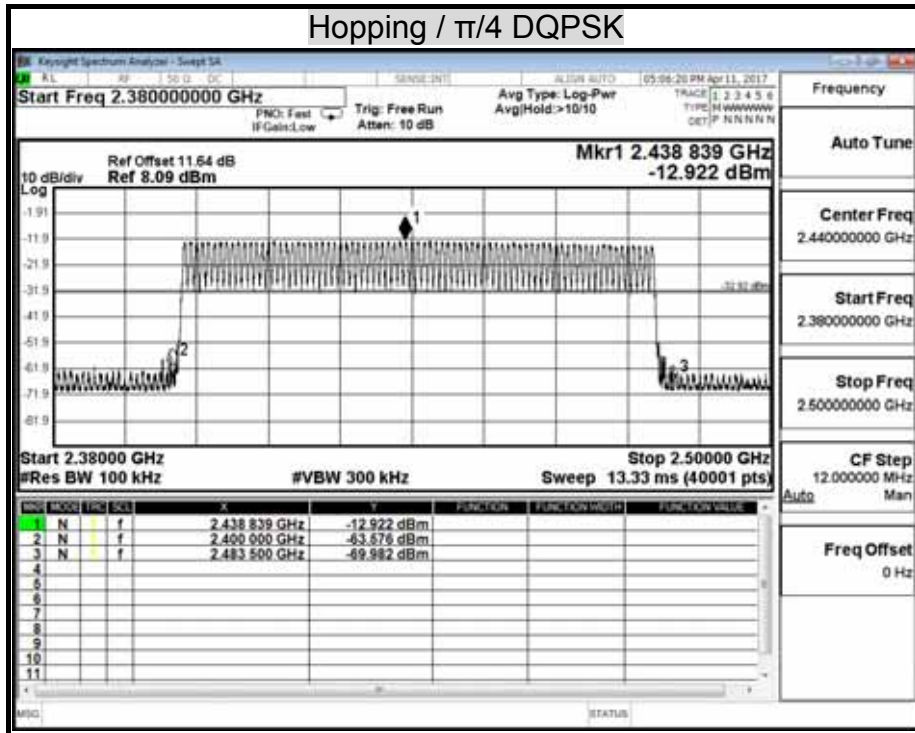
Hopping / π/4 DQPSK

Keysight Spectrum Analyzer - Swept SA

RL RF 50 Ω DC SENSE:INT ALIGN AUTO 05:06:20 PM Apr 11, 2017

Start Freq 2.380000000 GHz

PNO: Fast IFGain:Low

Trig: Free Run Atten: 10 dB

Avg Type: Log-Pwr Avg|Hold:>10/10

TRACE 1 2 3 4 5 6 TYPE M WWWWW DET P NNNNN

Frequency

Ref Offset 11.64 dB
10 dB/div Ref 8.09 dBm
Log

Mkr1 2.438 839 GHz
-12.922 dBm

-1.91
-11.9
-21.9
-31.9
-41.9
-51.9
-61.9
-71.9
-81.9

-32.92 dBm

1
2
3

Start 2.38000 GHz
#Res BW 100 kHz
#VBW 300 kHz
Stop 2.50000 GHz
Sweep 13.33 ms (40001 pts)

| MKR | MODE | TRC | SCL | X | Y | FUNCTION | FUNCTION WIDTH | FUNCTION VALUE |
|---|---|---|---|---|---|---|---|---|
| 1 | N | 1 | f | 2.438 839 GHz | -12.922 dBm | | | |
| 2 | N | 1 | f | 2.400 000 GHz | -63.676 dBm | | | |
| 3 | N | 1 | f | 2.483 500 GHz | -69.982 dBm | | | |
| 4 | | | | | | | | |
| 5 | | | | | | | | |
| 6 | | | | | | | | |
| 7 | | | | | | | | |
| 8 | | | | | | | | |
| 9 | | | | | | | | |
| 10 | | | | | | | | |
| 11 | | | | | | | | |

Auto Tune

Center Freq
2.440000000 GHz

Start Freq
2.380000000 GHz

Stop Freq
2.500000000 GHz

CF Step
12.000000 MHz
Auto Man

Freq Offset
0 Hz

MSG STATUS